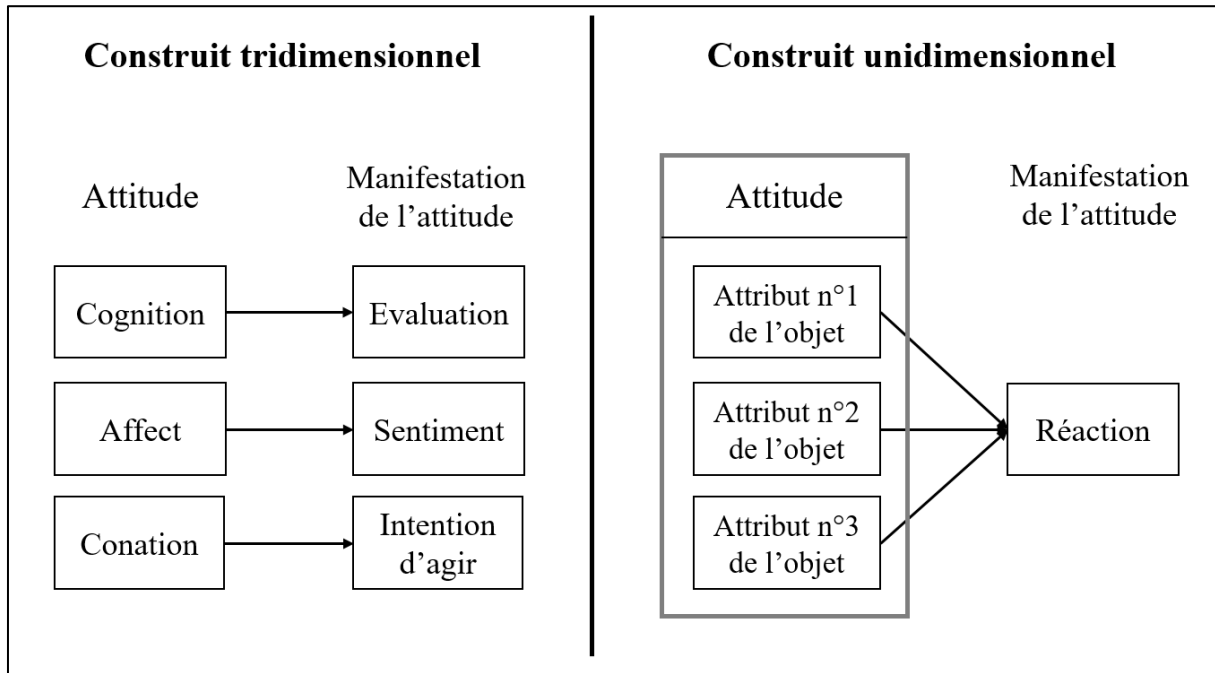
Construit tridimensionnel

Attitude

Manifestation de l'attitude

Cognition

Evaluation

Affect

Sentiment

Conation

Intention d'agir

Construit unidimensionnel

Attitude

Manifestation de l'attitude

Attribut n°1 de l'objet

Attribut n°2 de l'objet

Attribut n°3 de l'objet

Réaction